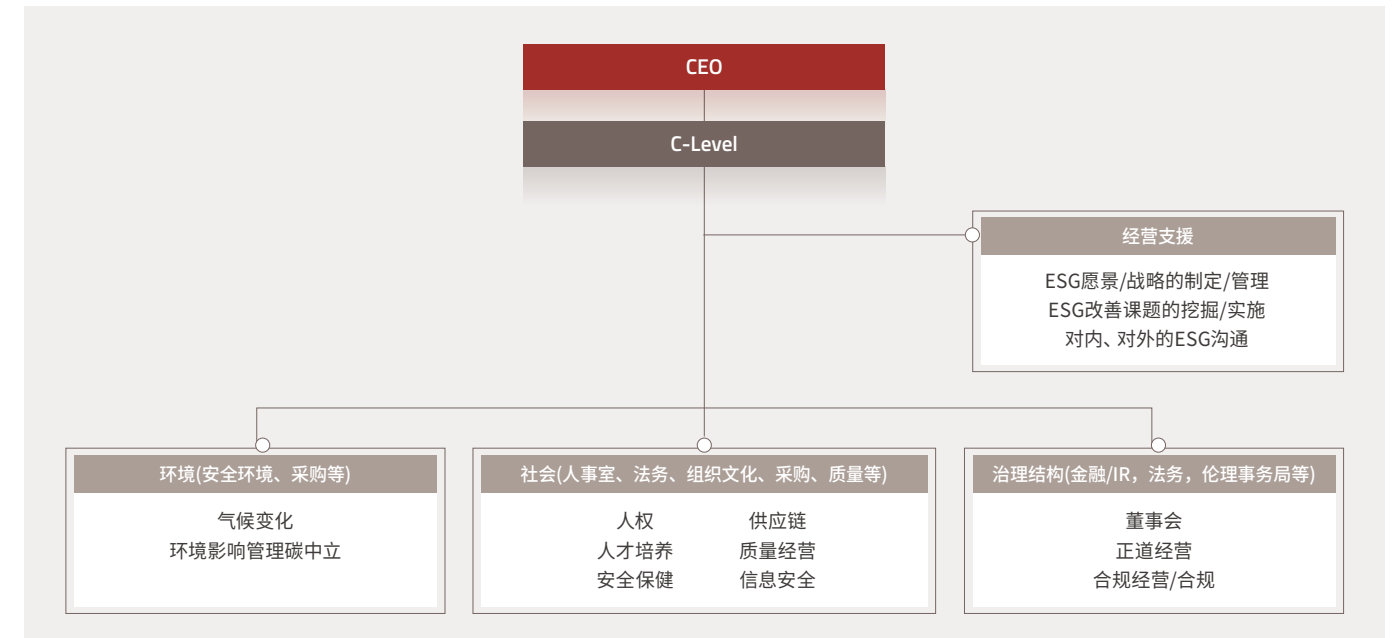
CEO

C-Level

经营支援

ESG愿景/战略的制定/管理
ESG改善课题的挖掘/实施
对内、对外的ESG沟通

环境(安全环境、采购等)

气候变化
环境影响管理碳中立

社会(人事室、法务、组织文化、采购、质量等)

人权
人才培养
安全保健

供应链
质量经营
信息安全

治理结构(金融/IR，法务，伦理事务局等)

董事会
正道经营
合规经营/合规